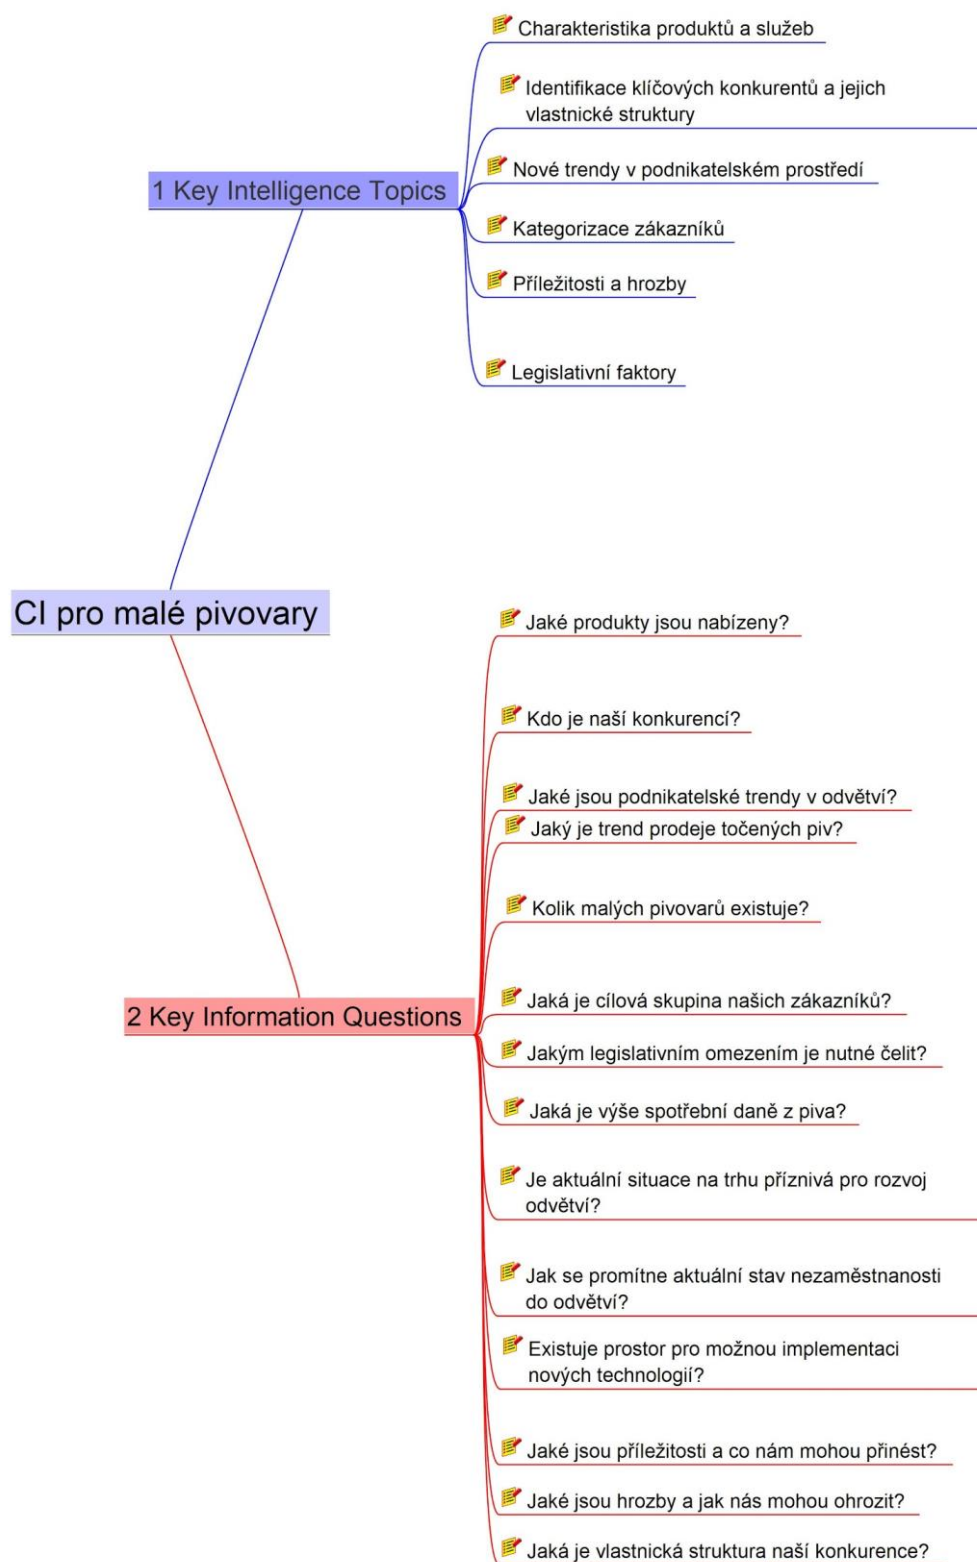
CI pro malé pivovary

1 Key Intelligence Topics

Charakteristika produktů a služeb

Identifikace klíčových konkurentů a jejich vlastnické struktury

Nové trendy v podnikatelském prostředí

Kategorizace zákazníků

Příležitosti a hrozby

Legislativní faktory

2 Key Information Questions

Jaké produkty jsou nabízeny?

Kdo je naší konkurencí?

Jaké jsou podnikatelské trendy v odvětví?

Jaký je trend prodeje točených piv?

Kolik malých pivovarů existuje?

Jaká je cílová skupina našich zákazníků?

Jakým legislativním omezením je nutné čelit?

Jaká je výše spotřební daně z piva?

Je aktuální situace na trhu příznivá pro rozvoj odvětví?

Jak se promítne aktuální stav nezaměstnanosti do odvětví?

Existuje prostor pro možnou implementaci nových technologií?

Jaké jsou příležitosti a co nám mohou přinést?

Jaké jsou hrozby a jak nás mohou ohrozit?

Jaká je vlastnická struktura naší konkurence?